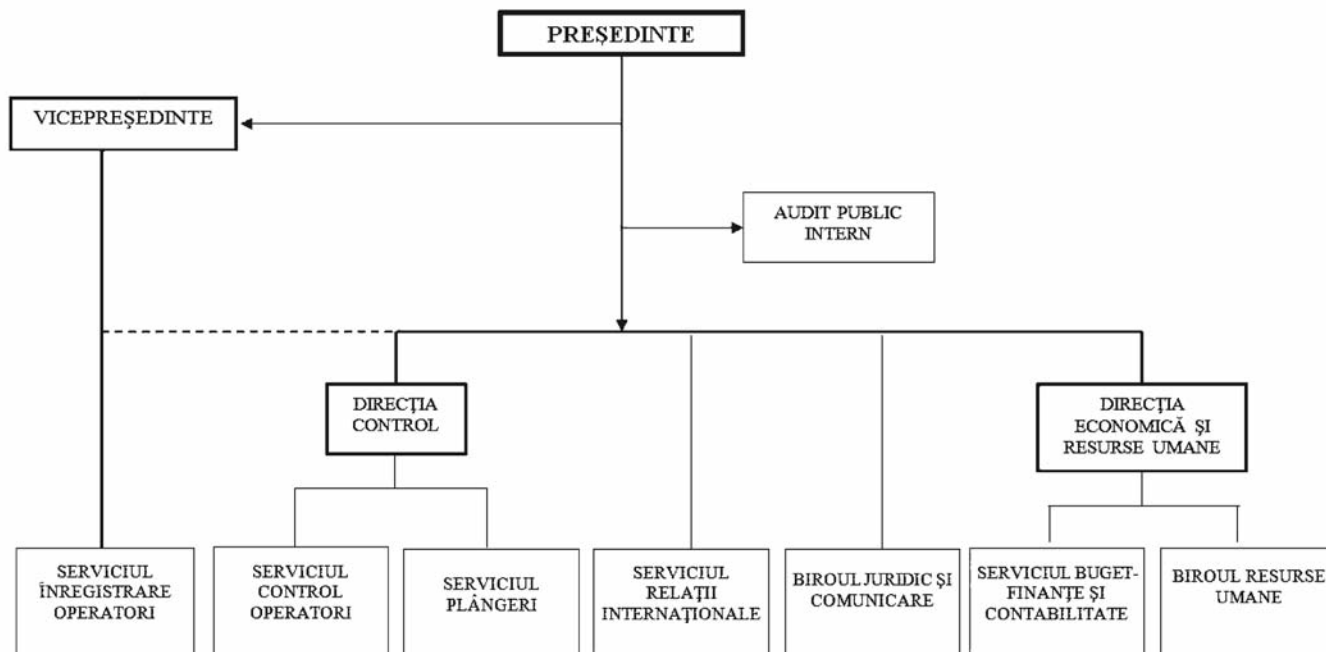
PREȘEDINTE

VICEPREȘEDINTE

AUDIT PUBLIC INTERN

DIRECȚIA CONTROL

DIRECȚIA ECONOMICĂ ȘI RESURSE UMANE

SERVICIUL ÎNREGISTRARE OPERATORI

SERVICIUL CONTROL OPERATORI

SERVICIUL PLÂNGERI

SERVICIUL RELAȚII INTERNAȚIONALE

BIROUL JURIDIC ȘI COMUNICARE

SERVICIUL BUGET-FINANȚE ȘI CONTABILITATE

BIROUL RESURSE UMANE